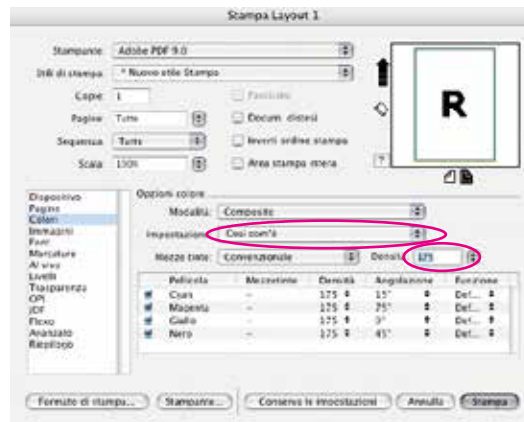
Stampa Layout 1

Stampante: Adobe PDF 9.0

Stili di stampa: * Nuovo stile Stampa

Copie: 1

Pagine: Tutte

Sequenza: Tutte

Scala: 100%

Fascicola

Docum. distesi

Inverti ordine stampa

Area stampa intera

R

?

Dispositivo
Pagine
Colori
Immagini
Font
Marcature
Al vivo
Livelli
Trasparenza
OPI
JDF
Flexo
Avanzate
Riepilogo

Opzioni colore

Modalità: Composito

Impostazioni: Così com'è

Mezze tinte: Convenzionale

Densità: 175

| | Pellicola | Mezzetinte | Densità | Angolazione | Funzione |
|---|---|---|---|---|---|
| ✓ | Cyan | – | 175 | 15° | Def... |
| ✓ | Magenta | – | 175 | 75° | Def... |
| ✓ | Giallo | – | 175 | 0° | Def... |
| ✓ | Nero | – | 175 | 45° | Def... |

Formato di stampa...

Stampante...

Conserva le impostazioni

Annulla

Stampa